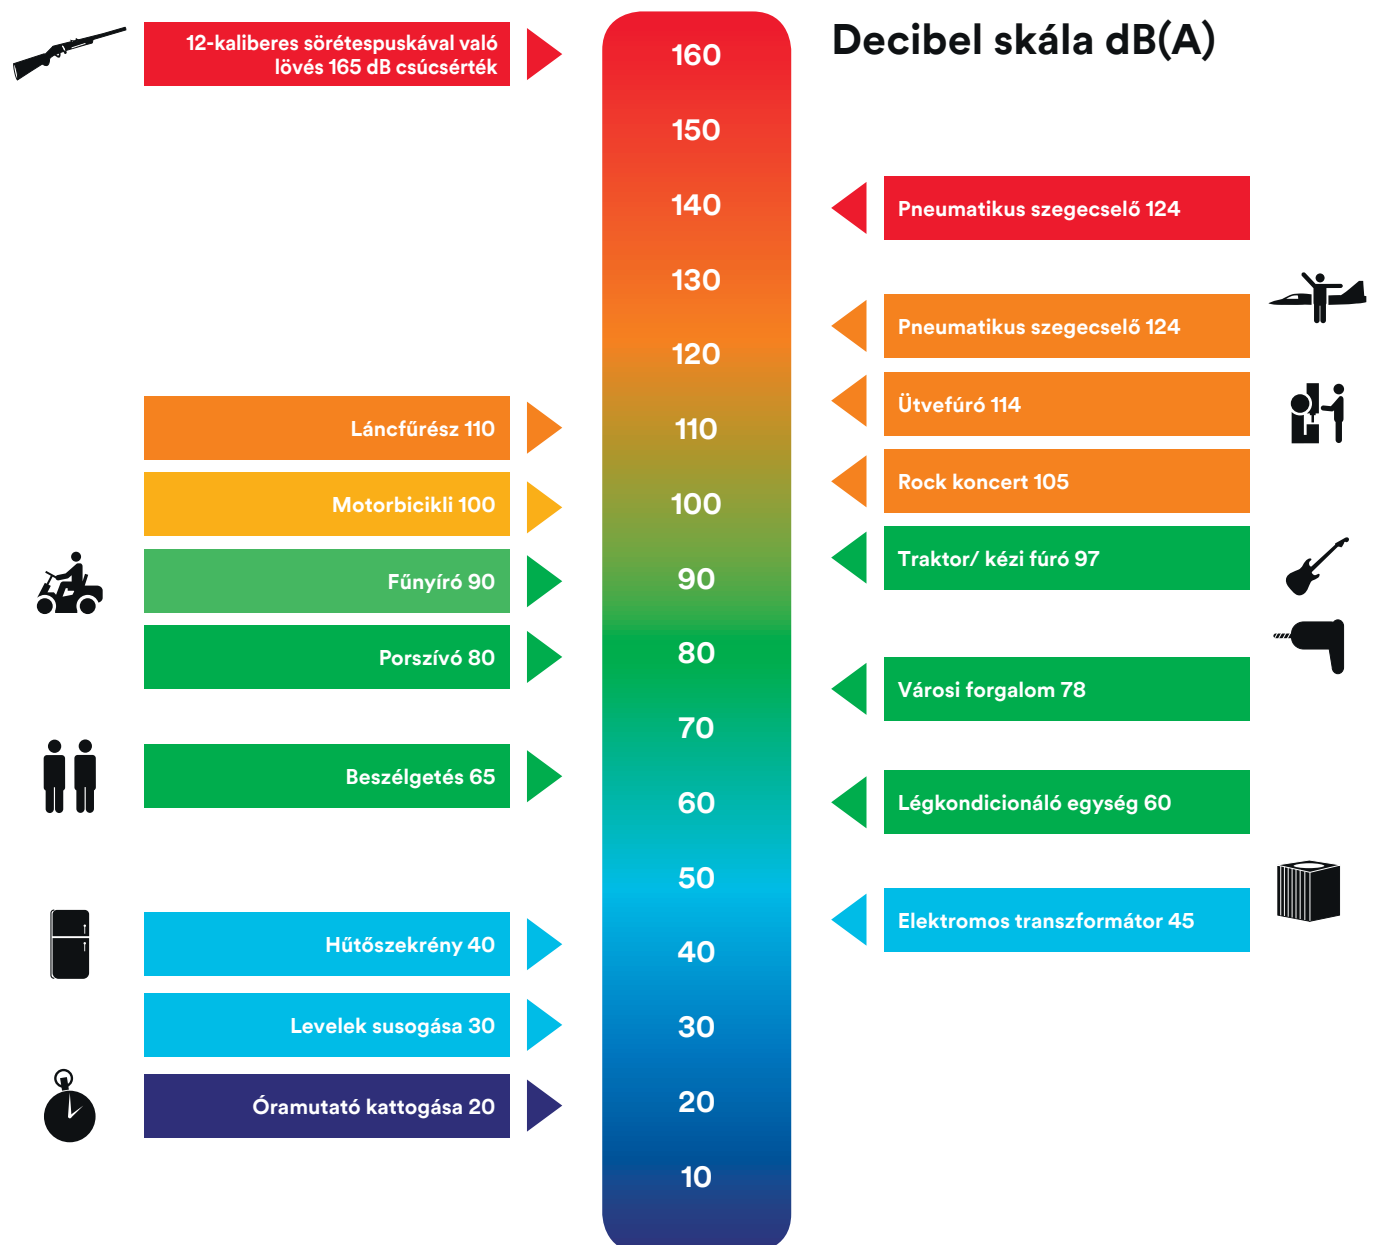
12-kaliberes sörétespuskával való lövés 165 dB csúcsérték

160

Decibel skála dB(A)

150

140

Pneumatikus szegecselő 124

130

Pneumatikus szegecselő 124

120

Ütvefúró 114

Láncfűrész 110

110

Rock koncert 105

Motorbicikli 100

100

Traktor/ kézi fúró 97

Fűnyíró 90

90

Porszívó 80

80

Városi forgalom 78

70

Beszélgetés 65

60

Légkondicionáló egység 60

50

Elektromos transzformátor 45

Hűtőszekrény 40

40

Levelek susogása 30

30

Óramutató kattogása 20

20

10